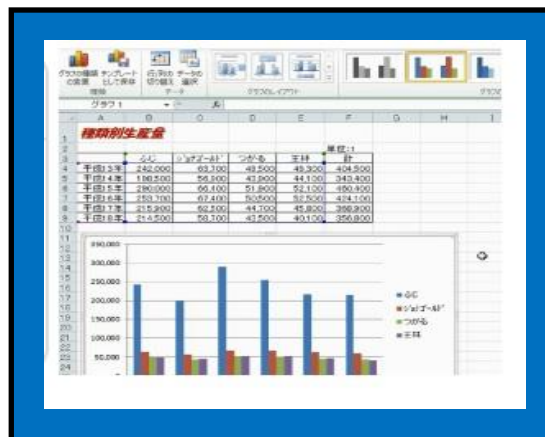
グラフの種類の変更 テンプレートとして保存 行/列の切り替え データの選択 種類 データ グラフのレイアウト グラフ

グラフ 1

種類別生産量

単位:t

| | ふじ | ジョナゴールド | つがる | 王林 | 計 |
|---|---|---|---|---|---|
| 平成13年 | 242,000 | 63,700 | 48,500 | 48,300 | 404,500 |
| 平成14年 | 196,500 | 56,500 | 43,900 | 44,100 | 343,400 |
| 平成15年 | 290,000 | 66,400 | 51,900 | 52,100 | 460,400 |
| 平成16年 | 253,700 | 67,400 | 50,500 | 52,500 | 424,100 |
| 平成17年 | 215,900 | 62,500 | 44,700 | 45,800 | 368,900 |
| 平成18年 | 214,500 | 58,700 | 43,500 | 40,100 | 356,800 |

350,000
300,000
250,000
200,000
150,000
100,000
50,000

ふじ
ジョナゴールド
つがる
王林